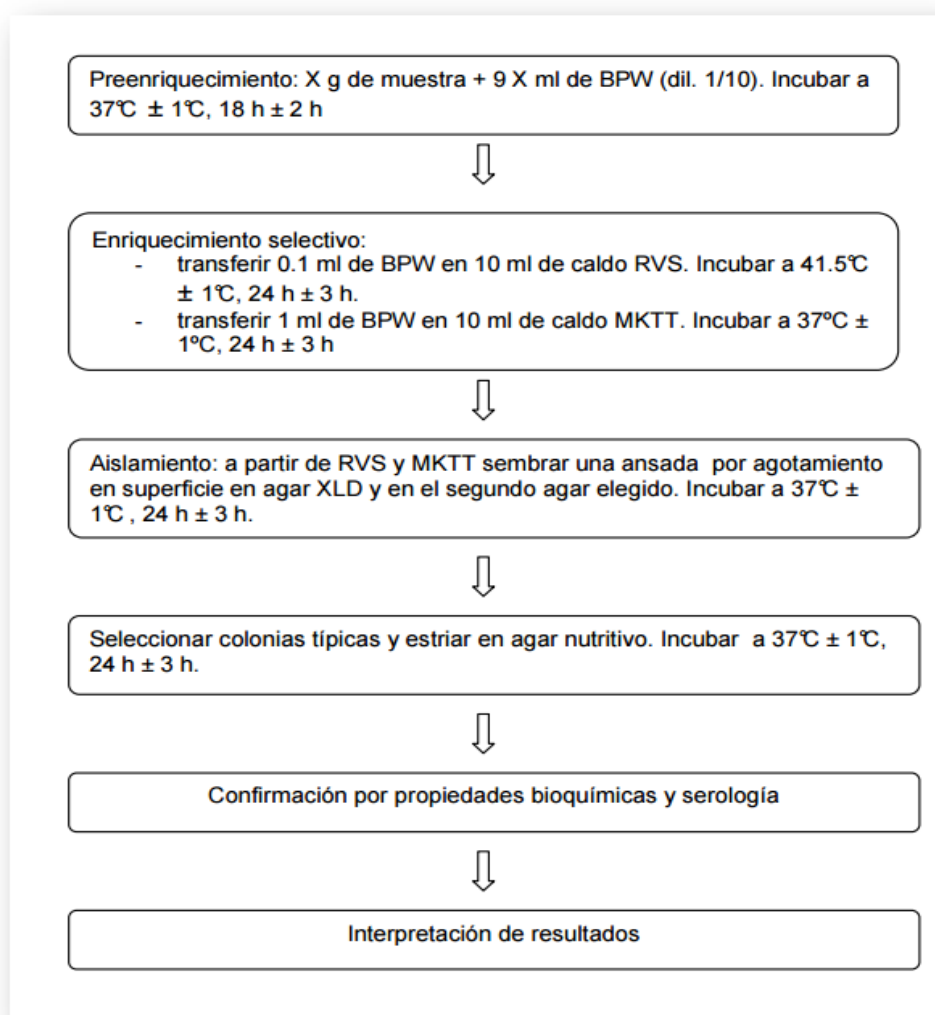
Preenriquecimiento: X g de muestra + 9 X ml de BPW (dil. 1/10). Incubar a 37℃ ± 1℃, 18 h ± 2 h

Enriquecimiento selectivo:
- transferir 0.1 ml de BPW en 10 ml de caldo RVS. Incubar a 41.5℃ ± 1℃, 24 h ± 3 h.
- transferir 1 ml de BPW en 10 ml de caldo MKTT. Incubar a 37ºC ± 1ºC, 24 h ± 3 h

Aislamiento: a partir de RVS y MKTT sembrar una ansada por agotamiento en superficie en agar XLD y en el segundo agar elegido. Incubar a 37℃ ± 1℃ , 24 h ± 3 h.

Seleccionar colonias típicas y estriar en agar nutritivo. Incubar a 37℃ ± 1℃, 24 h ± 3 h.

Confirmación por propiedades bioquímicas y serología

Interpretación de resultados